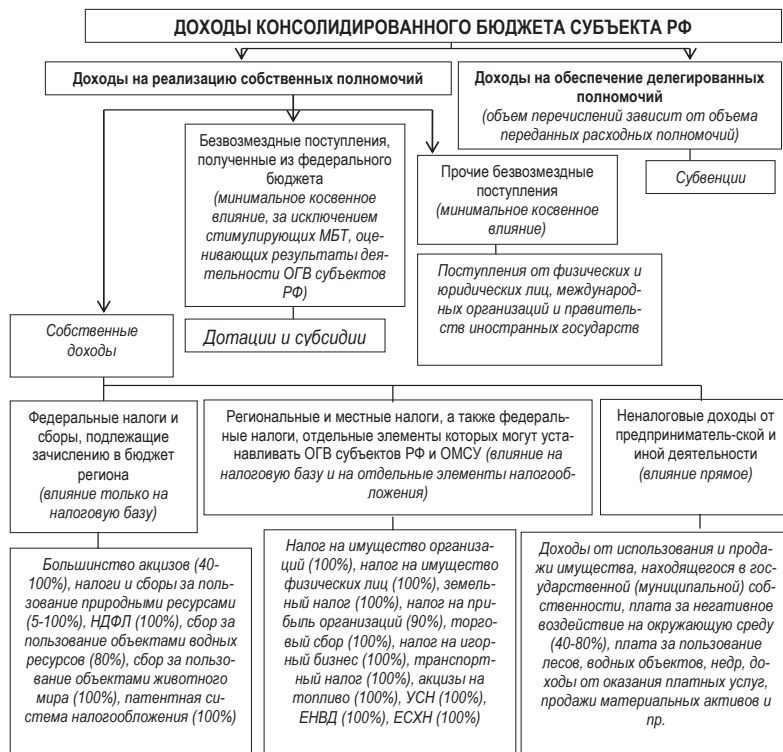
ДОХОДЫ КОНСОЛИДИРОВАННОГО БЮДЖЕТА СУБЪЕКТА РФ

Доходы на реализацию собственных полномочий

Доходы на обеспечение делегированных полномочий
(объем перечислений зависит от объема переданных расходных полномочий)

Безвозмездные поступления, полученные из федерального бюджета
(минимальное косвенное влияние, за исключением стимулирующих МБТ, оценивающих результаты деятельности ОГВ субъектов РФ)

Прочие безвозмездные поступления
(минимальное косвенное влияние)

Субвенции

Поступления от физических и юридических лиц, международных организаций и правительств иностранных государств

Собственные доходы

Дотации и субсидии

Федеральные налоги и сборы, подлежащие зачислению в бюджет региона
(влияние только на налоговую базу)

Региональные и местные налоги, а также федеральные налоги, отдельные элементы которых могут устанавливать ОГВ субъектов РФ и ОМСУ (влияние на налоговую базу и на отдельные элементы налогообложения)

Неналоговые доходы от предприниматель-ской и иной деятельности
(влияние прямое)

Большинство акцизов (40-100%), налоги и сборы за пользование природными ресурсами (5-100%), НДФЛ (100%), сбор за пользование объектами водных ресурсов (80%), сбор за пользование объектами животного мира (100%), патентная система налогообложения (100%)

Налог на имущество организаций (100%), налог на имущество физических лиц (100%), земельный налог (100%), налог на прибыль организаций (90%), торговый сбор (100%), налог на игорный бизнес (100%), транспортный налог (100%), акцизы на топливо (100%), УСН (100%), ЕНВД (100%), ЕСХН (100%)

Доходы от использования и продажи имущества, находящегося в государственной (муниципальной) собственности, плата за негативное воздействие на окружающую среду (40-80%), плата за пользование лесов, водных объектов, недр, доходы от оказания платных услуг, продажи материальных активов и пр.